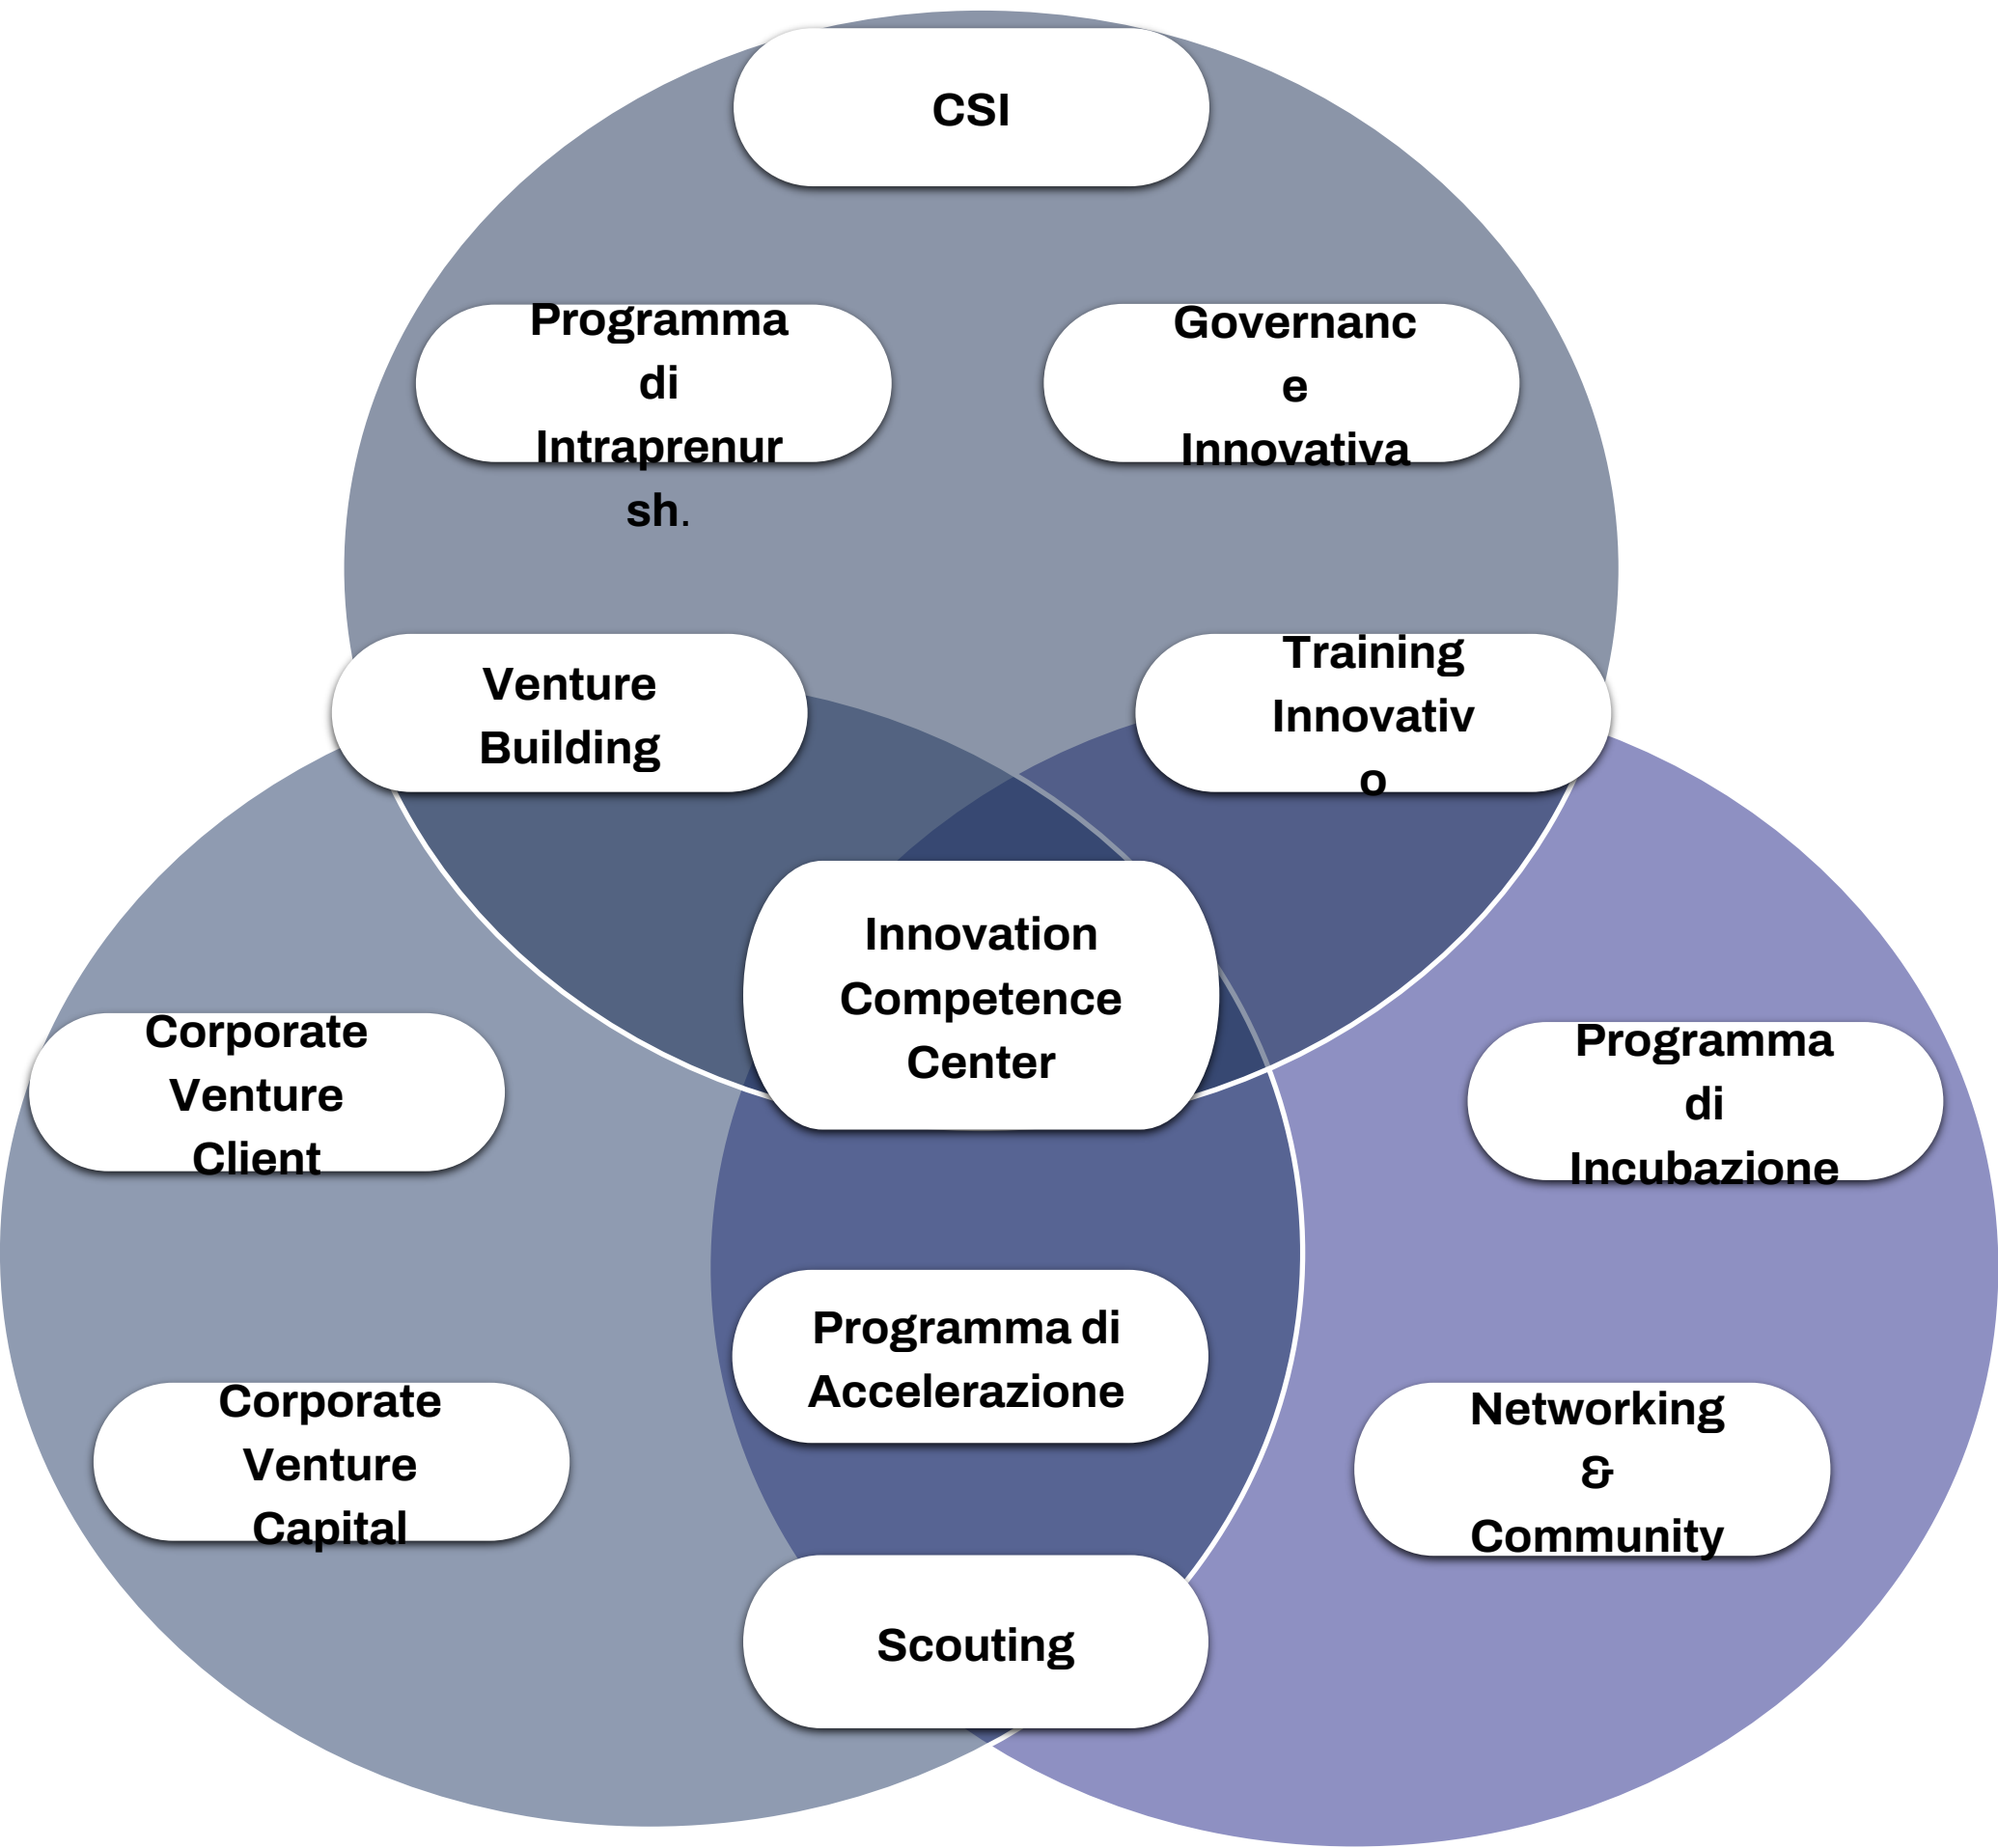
CSI

Programma di Intraprenursh.

Governance Innovativa

Venture Building

Training Innovativo

Innovation Competence Center

Corporate Venture Client

Programma di Incubazione

Programma di Accelerazione

Corporate Venture Capital

Networking & Community

Scouting